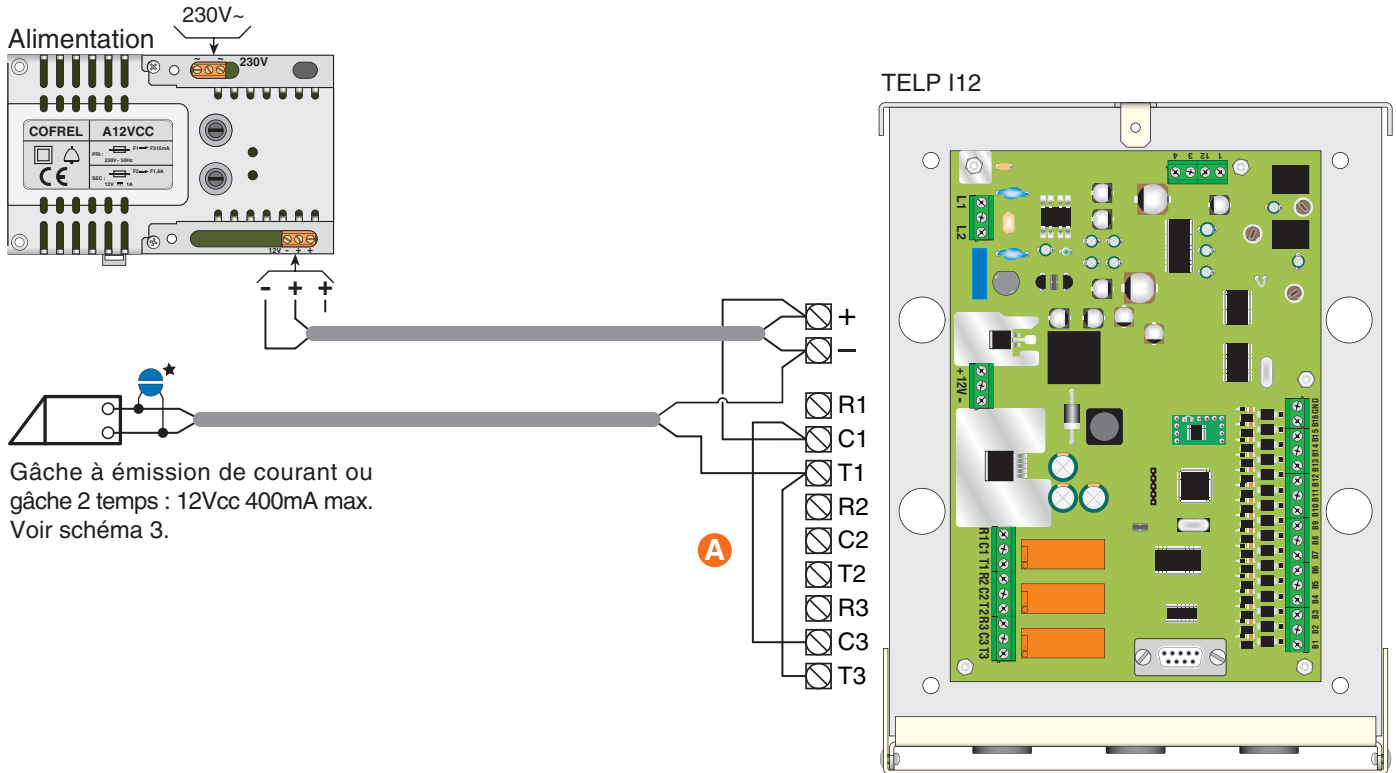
230V~

Alimentation

230V

COFREL A12VCC

PRI : F1 F315mA 230V~ 50Hz

SEC : F2 F1,6A 12V 1A

CE

12V - + +

- + +

TELP I12

L1 L2

4 3 1 2 1

+ 12V -

R1 C1 T1 R2 C2 T2 R3 C3 T3

B1 B2 B3 B4 B5 B6 B7 B8 B9 B10 B11 B12 B13 B14 B15 B16 GND

+

–

R1

C1

T1

R2

C2

T2

R3

C3

T3

A

Gâche à émission de courant ou gâche 2 temps : 12Vcc 400mA max. Voir schéma 3.